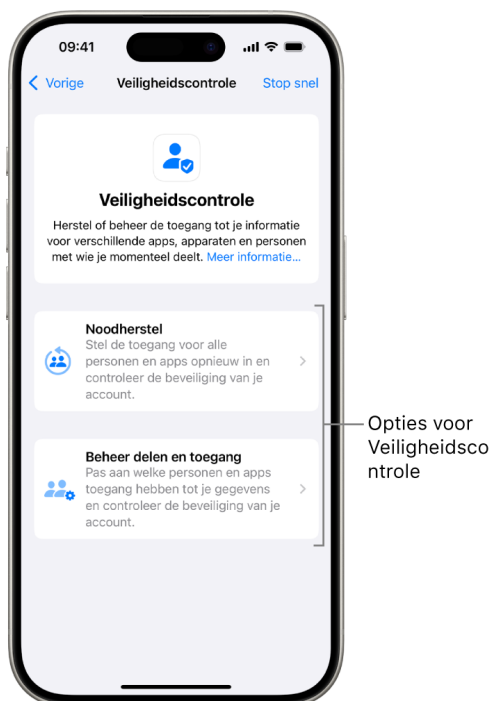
09:41

Vorige Veiligheidscontrole Stop snel

Veiligheidscontrole

Herstel of beheer de toegang tot je informatie voor verschillende apps, apparaten en personen met wie je momenteel deelt. Meer informatie...

Noodherstel
Stel de toegang voor alle personen en apps opnieuw in en controleer de beveiliging van je account.

Beheer delen en toegang
Pas aan welke personen en apps toegang hebben tot je gegevens en controleer de beveiliging van je account.

Opties voor Veiligheidsco ntrole